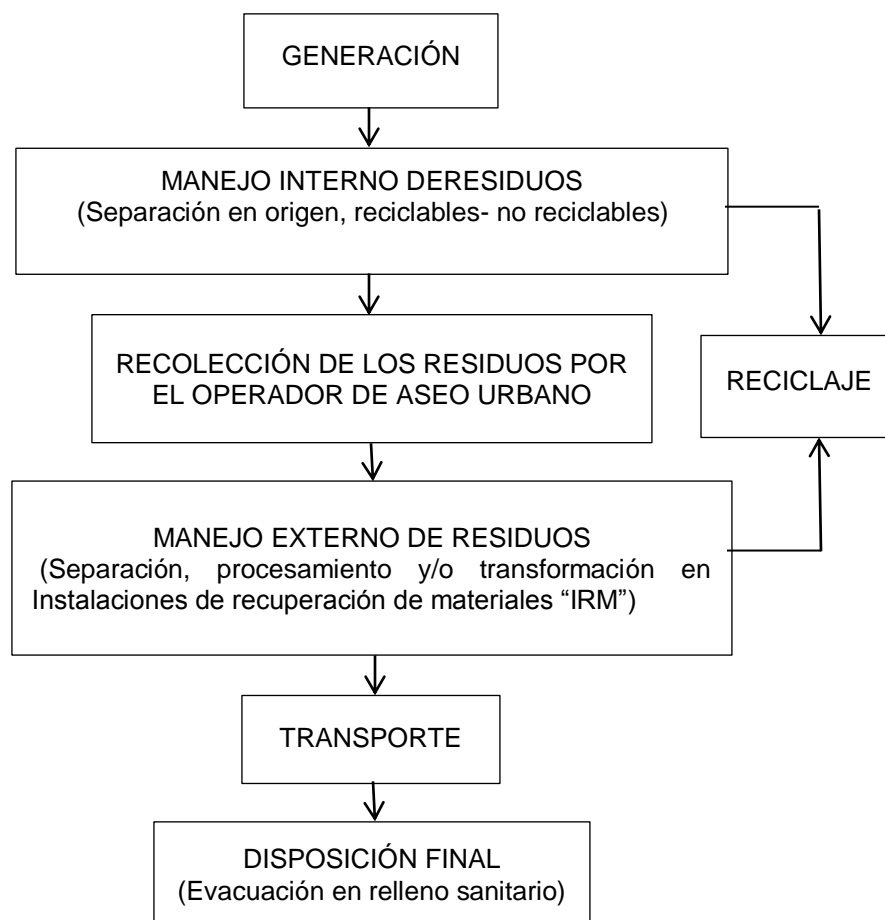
GENERACIÓN

MANEJO INTERNO DERESIDUOS
(Separación en origen, reciclables- no reciclables)

RECOLECCIÓN DE LOS RESIDUOS POR EL OPERADOR DE ASEO URBANO

RECICLAJE

MANEJO EXTERNO DE RESIDUOS
(Separación, procesamiento y/o transformación en Instalaciones de recuperación de materiales "IRM")

TRANSPORTE

DISPOSICIÓN FINAL
(Evacuación en relleno sanitario)